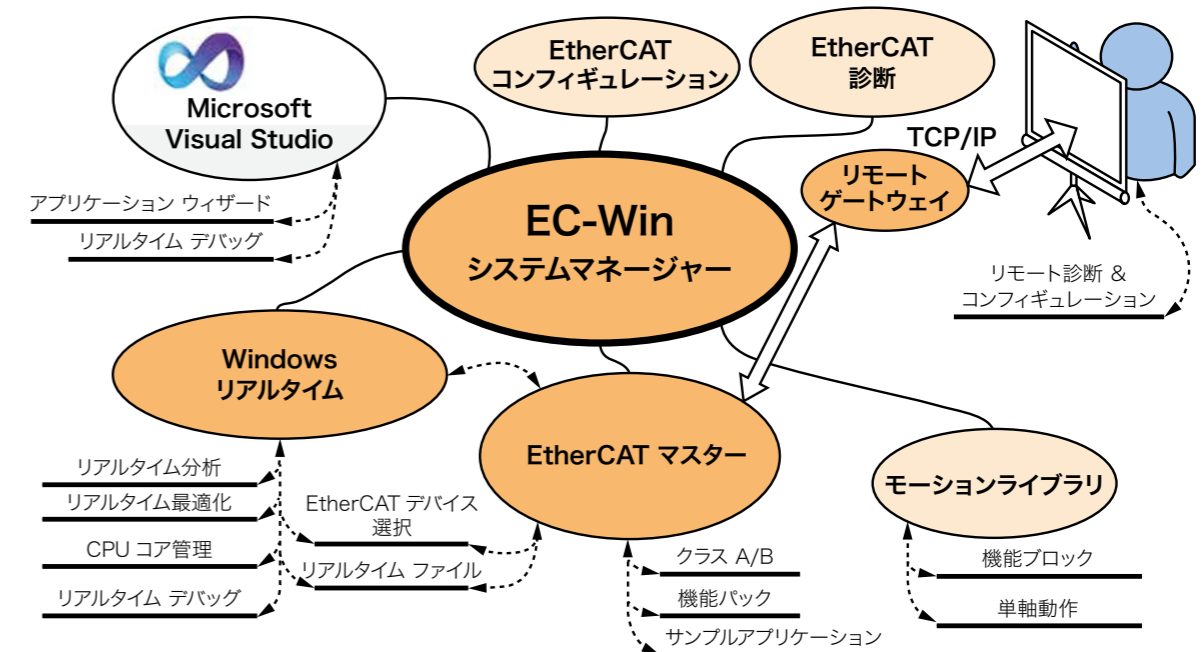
Microsoft Visual Studio

EtherCAT コンフィギュレーション

EtherCAT 診断

TCP/IP

リモート ゲートウェイ

アプリケーション ウィザード

リアルタイム デバッグ

EC-Win システムマネージャー

リモート診断 & コンフィギュレーション

Windows リアルタイム

EtherCAT マスター

モーションライブラリ

リアルタイム分析

リアルタイム最適化

EtherCAT デバイス 選択

CPU コア管理

リアルタイム ファイル

リアルタイム デバッグ

クラス A/B

機能パック

サンプルアプリケーション

機能ブロック

単軸動作